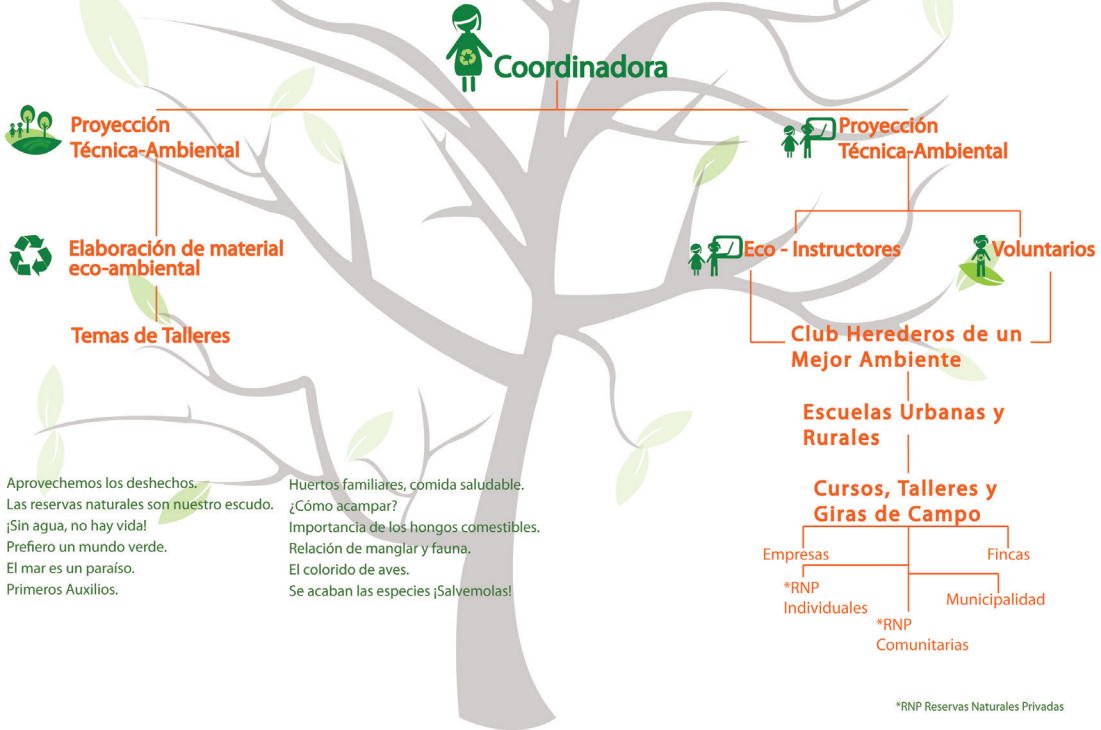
Coordinadora

Proyección Técnica-Ambiental

Proyección Técnica-Ambiental

Elaboración de material eco-ambiental

Eco - Instructores

Voluntarios

Temas de Talleres

Club Herederos de un Mejor Ambiente

Escuelas Urbanas y Rurales

Aprovechemos los deshechos.
Las reservas naturales son nuestro escudo.
¡Sin agua, no hay vida!
Prefiero un mundo verde.
El mar es un paraíso.
Primeros Auxilios.

Huertos familiares, comida saludable.
¿Cómo acampar?
Importancia de los hongos comestibles.
Relación de manglar y fauna.
El colorido de aves.
Se acaban las especies ¡Salvemolas!

Cursos, Talleres y Giras de Campo

Empresas

Fincas

*RNP Individuales

Municipalidad

*RNP Comunitarias

*RNP Reservas Naturales Privadas